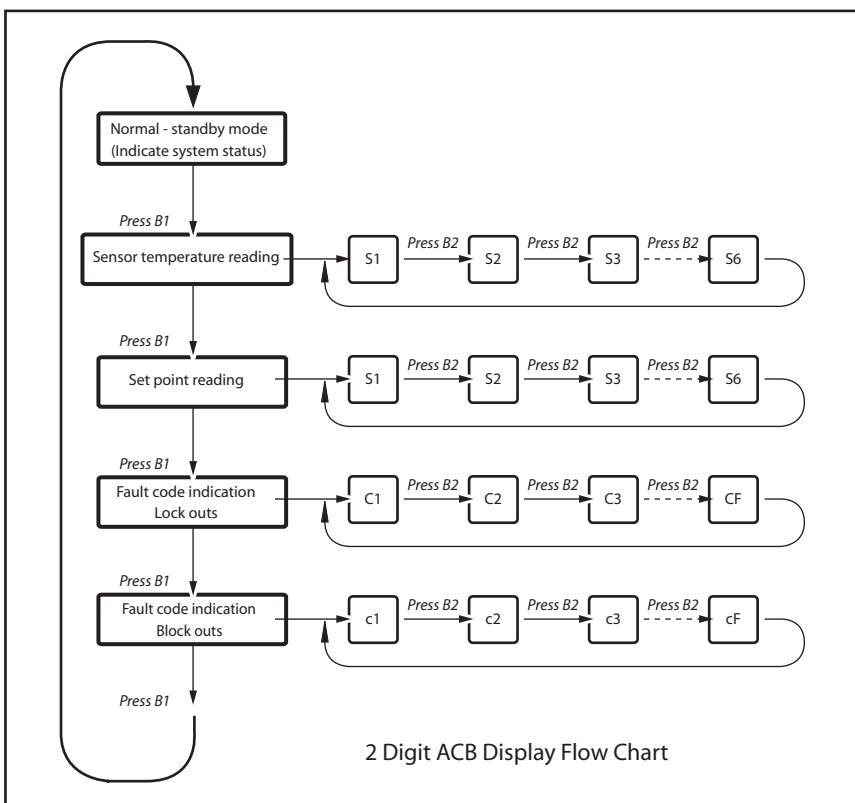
Normal - standby mode
(Indicate system status)

Press B1

Sensor temperature reading

S1
Press B2
S2
Press B2
S3
Press B2
S6

Press B1

Set point reading

S1
Press B2
S2
Press B2
S3
Press B2
S6

Press B1

Fault code indication
Lock outs

C1
Press B2
C2
Press B2
C3
Press B2
CF

Press B1

Fault code indication
Block outs

c1
Press B2
c2
Press B2
c3
Press B2
cF

Press B1

2 Digit ACB Display Flow Chart